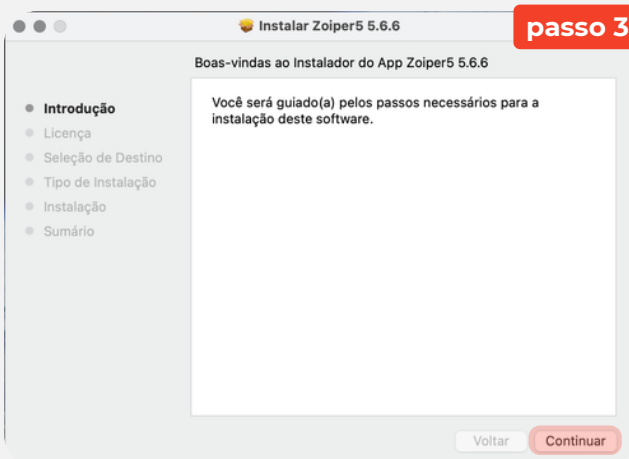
Instalar Zoiper5 5.6.6

passo 3

Boas-vindas ao Instalador do App Zoiper5 5.6.6

Introdução
Licença
Seleção de Destino
Tipo de Instalação
Instalação
Sumário

Você será guiado(a) pelos passos necessários para a instalação deste software.

Voltar
Continuar